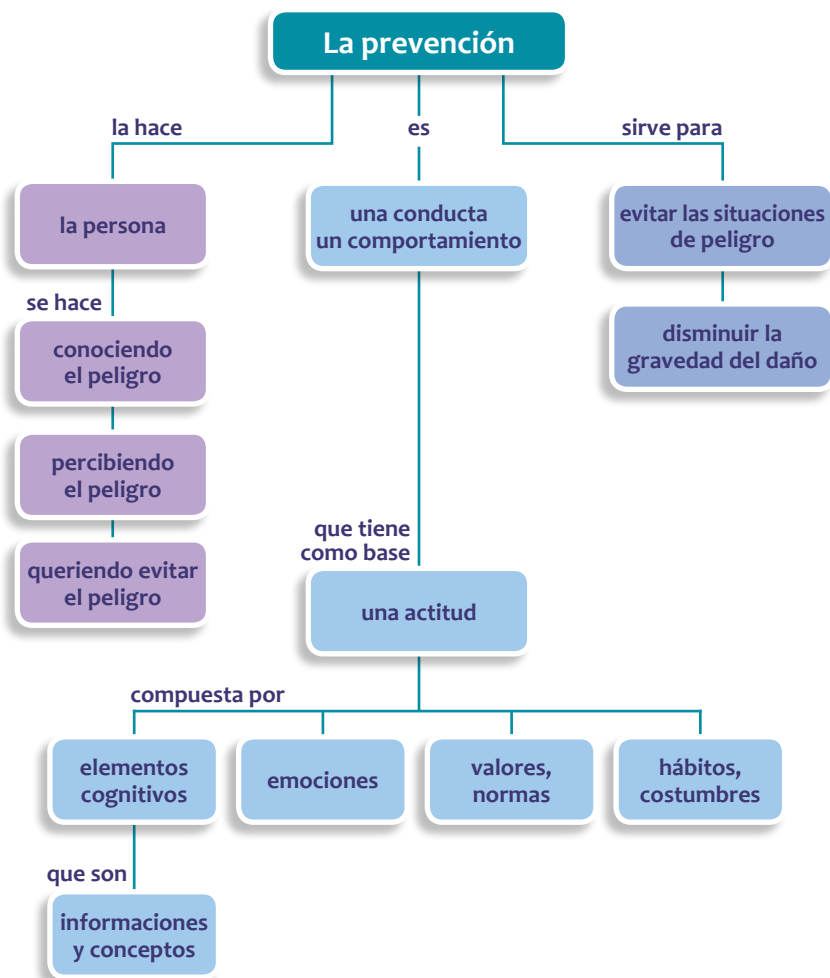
La prevención

la hace

es

sirve para

la persona

se hace

conociendo el peligro

percibiendo el peligro

queriendo evitar el peligro

una conducta
un comportamiento

que tiene como base

una actitud

compuesta por

elementos cognitivos

que son

informaciones y conceptos

emociones

valores, normas

hábitos, costumbres

evitar las situaciones de peligro

disminuir la gravedad del daño